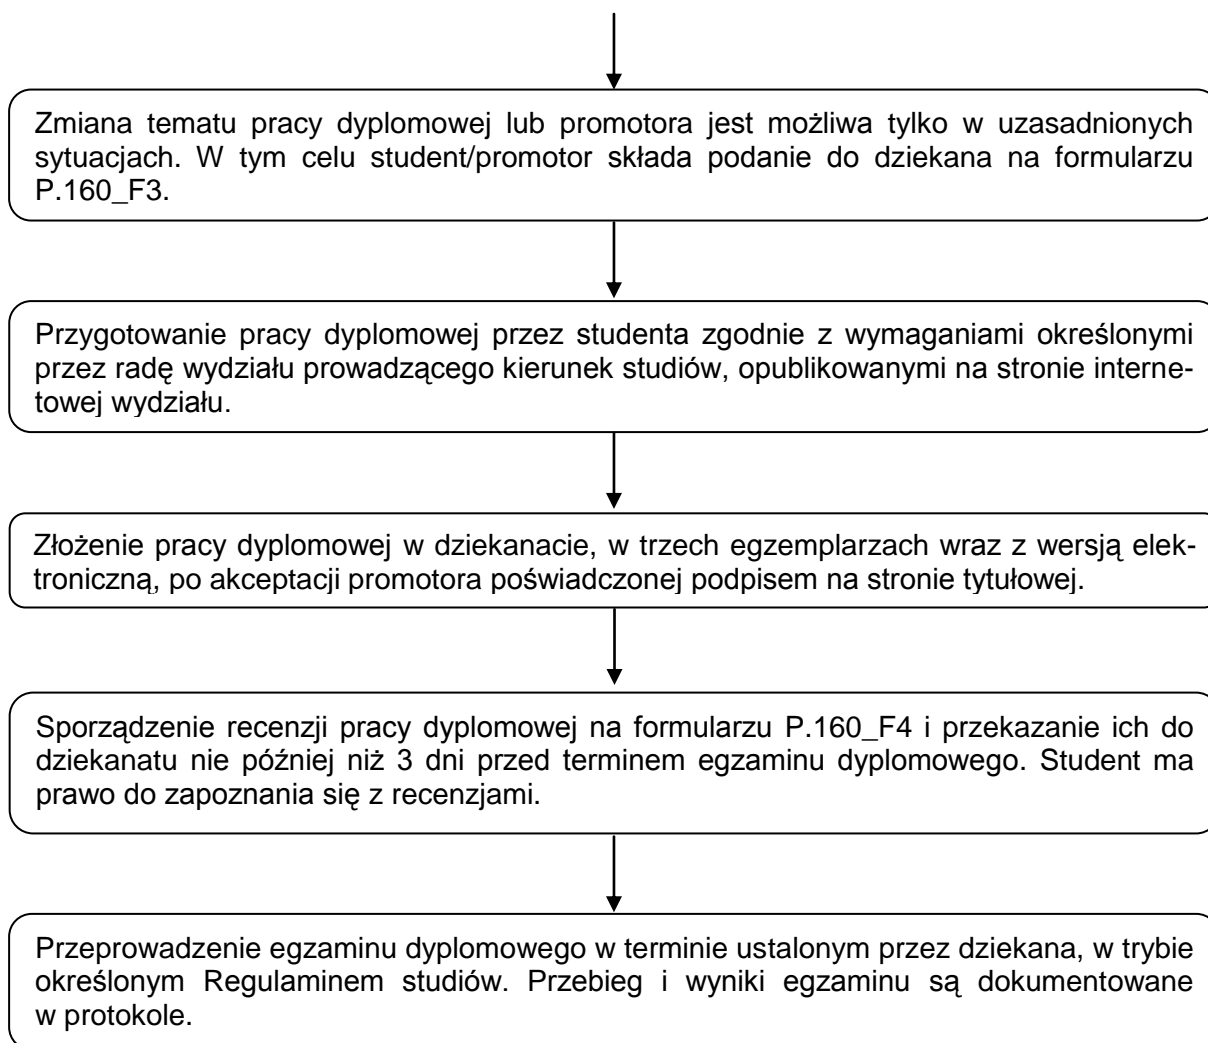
Zmiana tematu pracy dyplomowej lub promotora jest możliwa tylko w uzasadnionych sytuacjach. W tym celu student/promotor składa podanie do dziekana na formularzu P.160_F3.

Przygotowanie pracy dyplomowej przez studenta zgodnie z wymaganiami określonymi przez radę wydziału prowadzącego kierunek studiów, opublikowanymi na stronie internetowej wydziału.

Złożenie pracy dyplomowej w dziekanacie, w trzech egzemplarzach wraz z wersją elektroniczną, po akceptacji promotora poświadczonej podpisem na stronie tytułowej.

Sporządzenie recenzji pracy dyplomowej na formularzu P.160_F4 i przekazanie ich do dziekanatu nie później niż 3 dni przed terminem egzaminu dyplomowego. Student ma prawo do zapoznania się z recenzjami.

Przeprowadzenie egzaminu dyplomowego w terminie ustalonym przez dziekana, w trybie określonym Regulaminem studiów. Przebieg i wyniki egzaminu są dokumentowane w protokole.